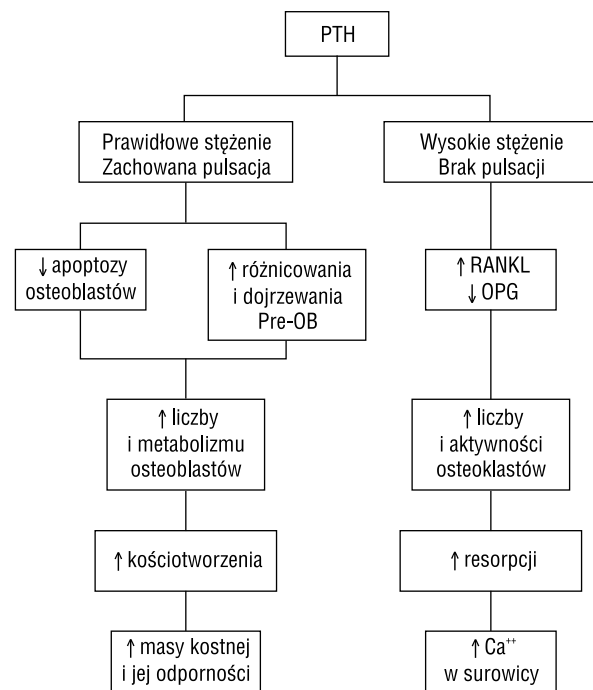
PTH

Prawidłowe stężenie
Zachowana pulsacja

Wysokie stężenie
Brak pulsacji

↓ apoptozy osteoblastów

↑ różnicowania i dojrzewania Pre-OB

↑ RANKL
↓ OPG

↑ liczby i metabolizmu osteoblastów

↑ liczby i aktywności osteoklastów

↑ kościotworzenia

↑ resorpcji

↑ masy kostnej i jej odporności

↑ $Ca^{++}$ w surowicy